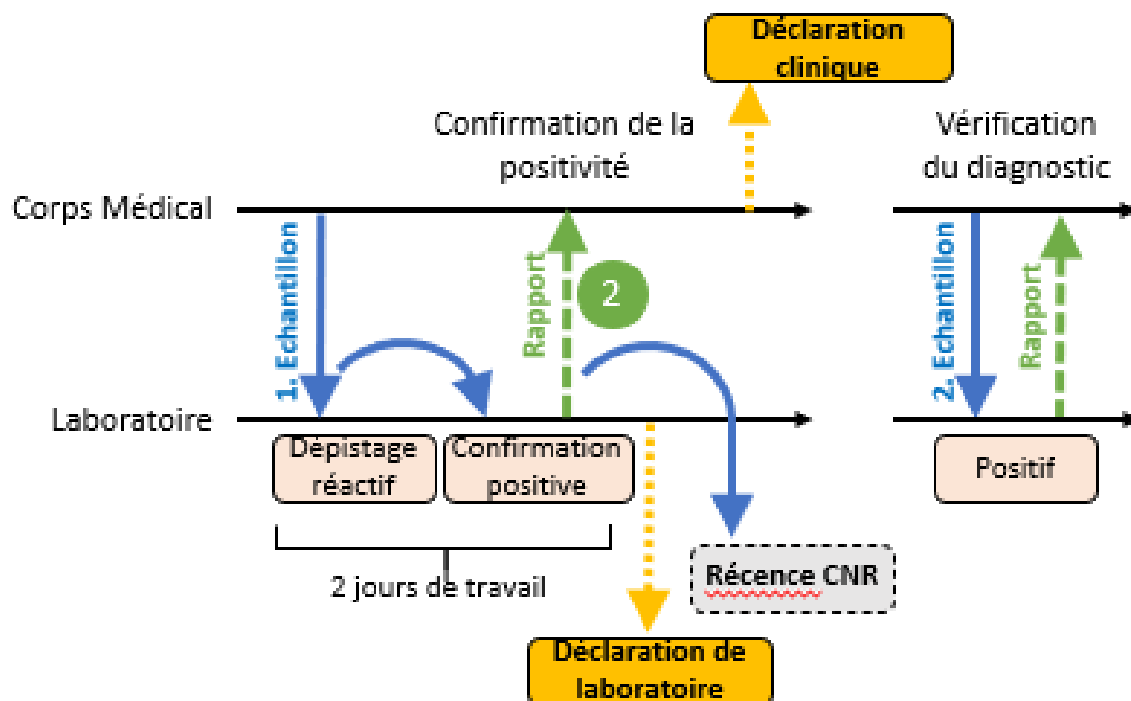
Déclaration clinique

Confirmation de la positivité

Vérification du diagnostic

Corps Médical

1. Echantillon

Rapport

2

2. Echantillon

Rapport

Laboratoire

Dépistage réactif

Confirmation positive

Positif

2 jours de travail

Récence CNR

Déclaration de laboratoire